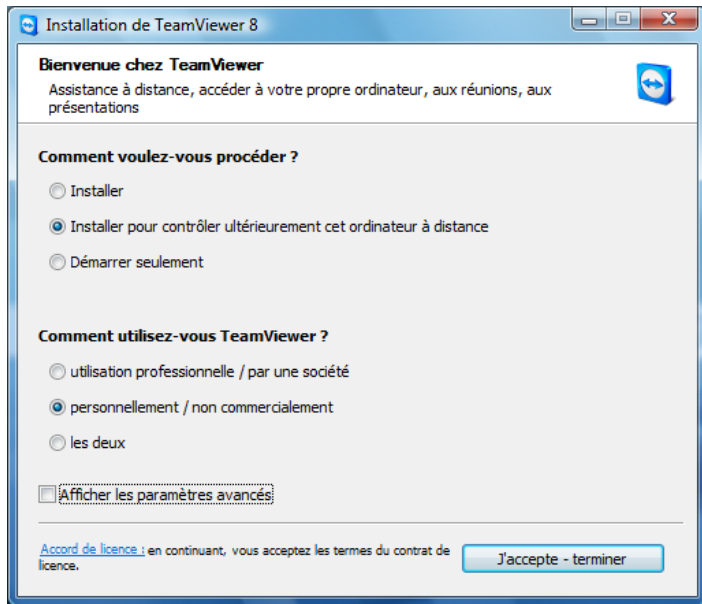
Installation de TeamViewer 8

Bienvenue chez TeamViewer
Assistance à distance, accéder à votre propre ordinateur, aux réunions, aux présentations

Comment voulez-vous procéder ?

Installer

Installer pour contrôler ultérieurement cet ordinateur à distance

Démarrer seulement

Comment utilisez-vous TeamViewer ?

utilisation professionnelle / par une société

personnellement / non commercialement

les deux

Afficher les paramètres avancés

Accord de licence : en continuant, vous acceptez les termes du contrat de licence.

J'accepte - terminer